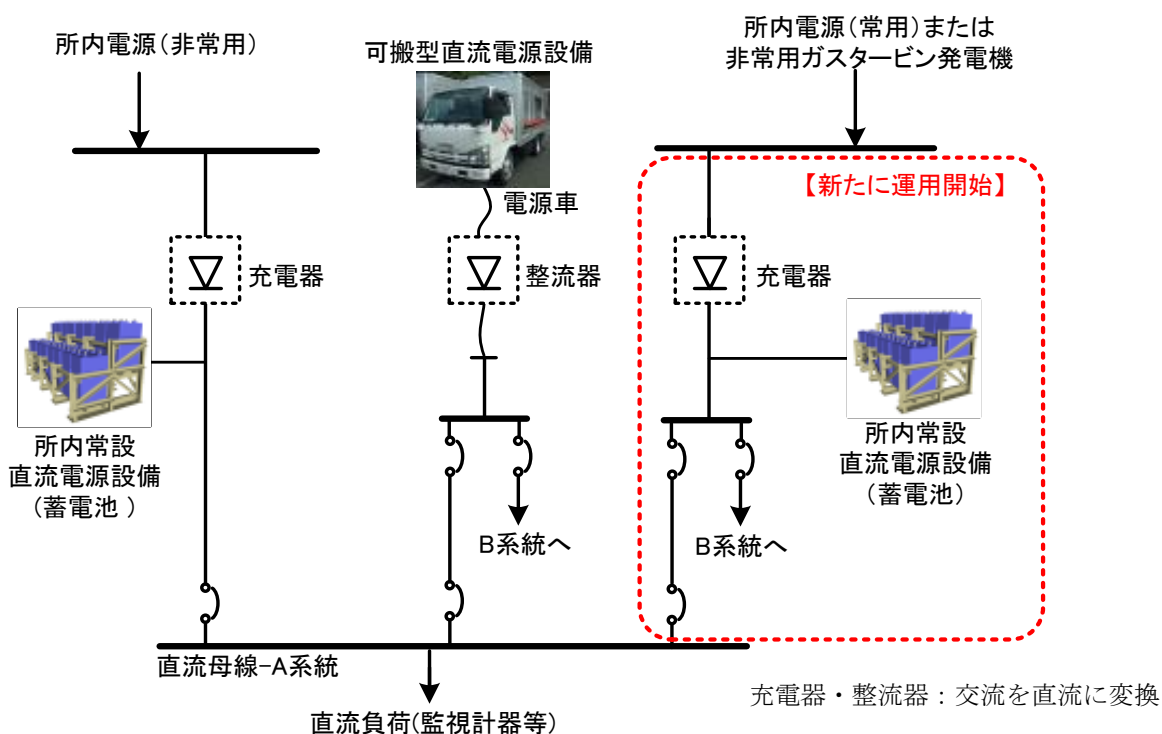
所内電源(非常用)

可搬型直流電源設備

所内電源(常用)または
非常用ガスタービン発電機

【新たに運用開始】

電源車

充電器

整流器

充電器

所内常設
直流電源設備
(蓄電池 )

所内常設
直流電源設備
(蓄電池)

B系統へ

B系統へ

直流母線-A系統

直流負荷(監視計器等)

充電器・整流器：交流を直流に変換